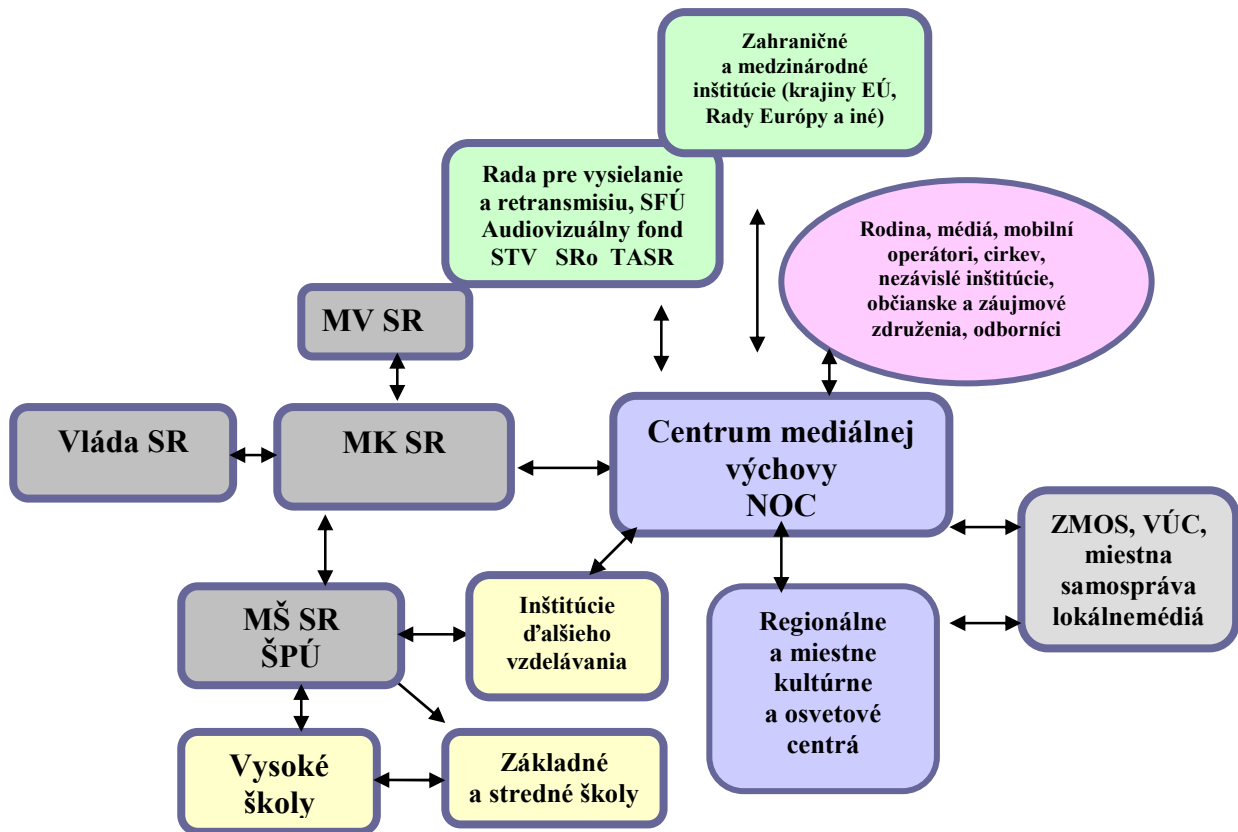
Zahraničné a medzinárodné inštitúcie (krajiny EÚ, Rady Európy a iné)

Rada pre vysielanie a retransmisiu, SFÚ Audiovizuálny fond STV SRo TASR

Rodina, médiá, mobilní operátori, cirkev, nezávislé inštitúcie, občianske a záujmové združenia, odborníci

MV SR

Vláda SR

MK SR

Centrum mediálnej výchovy NOC

ZMOS, VÚC, miestna samospráva lokálnemédiá

MŠ SR ŠPÚ

Inštitúcie ďalšieho vzdelávania

Regionálne a miestne kultúrne a osvetové centrá

Vysoké školy

Základné a stredné školy